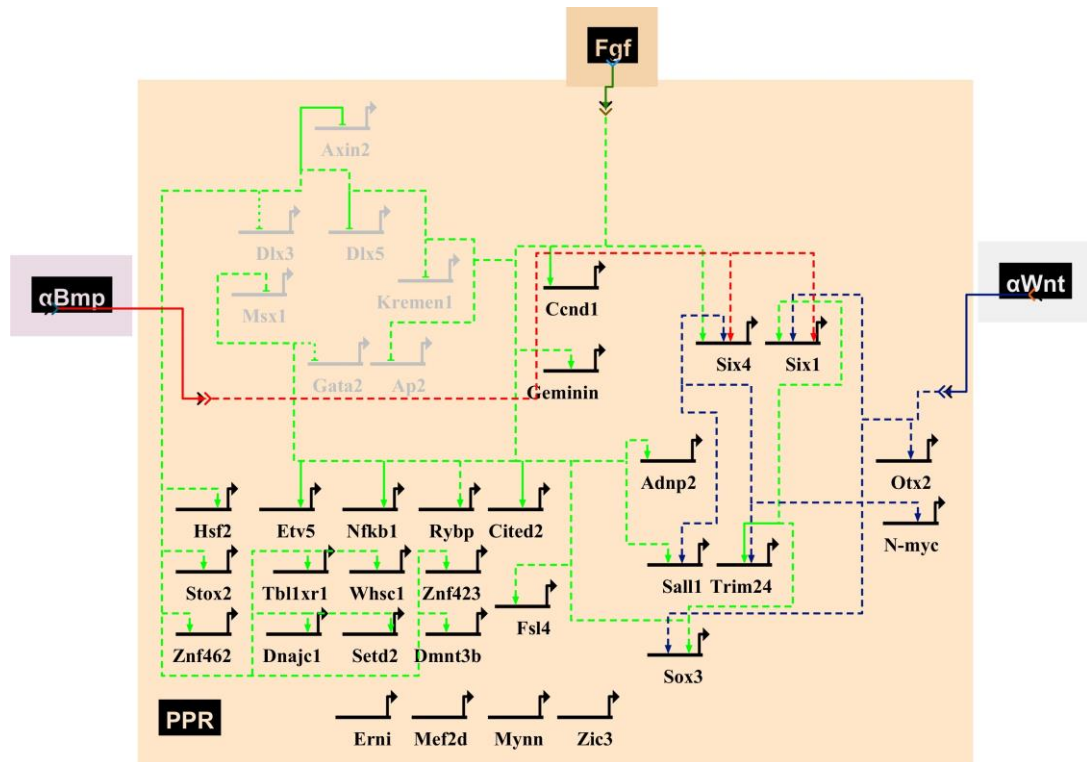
Fgf

αBmp

αWnt

Axin2

Dlx3

Dlx5

Kremen1

Msx1

Gata2

Ap2

Ccnd1

Geminin

Six4

Six1

Otx2

Adnp2

N-myc

Hsf2

Etv5

Nfkb1

Rybp

Cited2

Stox2

Tbl1xr1

Whsc1

Znf423

Sall1

Trim24

Fsl4

Znf462

Dnajc1

Setd2

Dmnt3b

Sox3

PPR

Erni

Mef2d

Mynn

Zic3